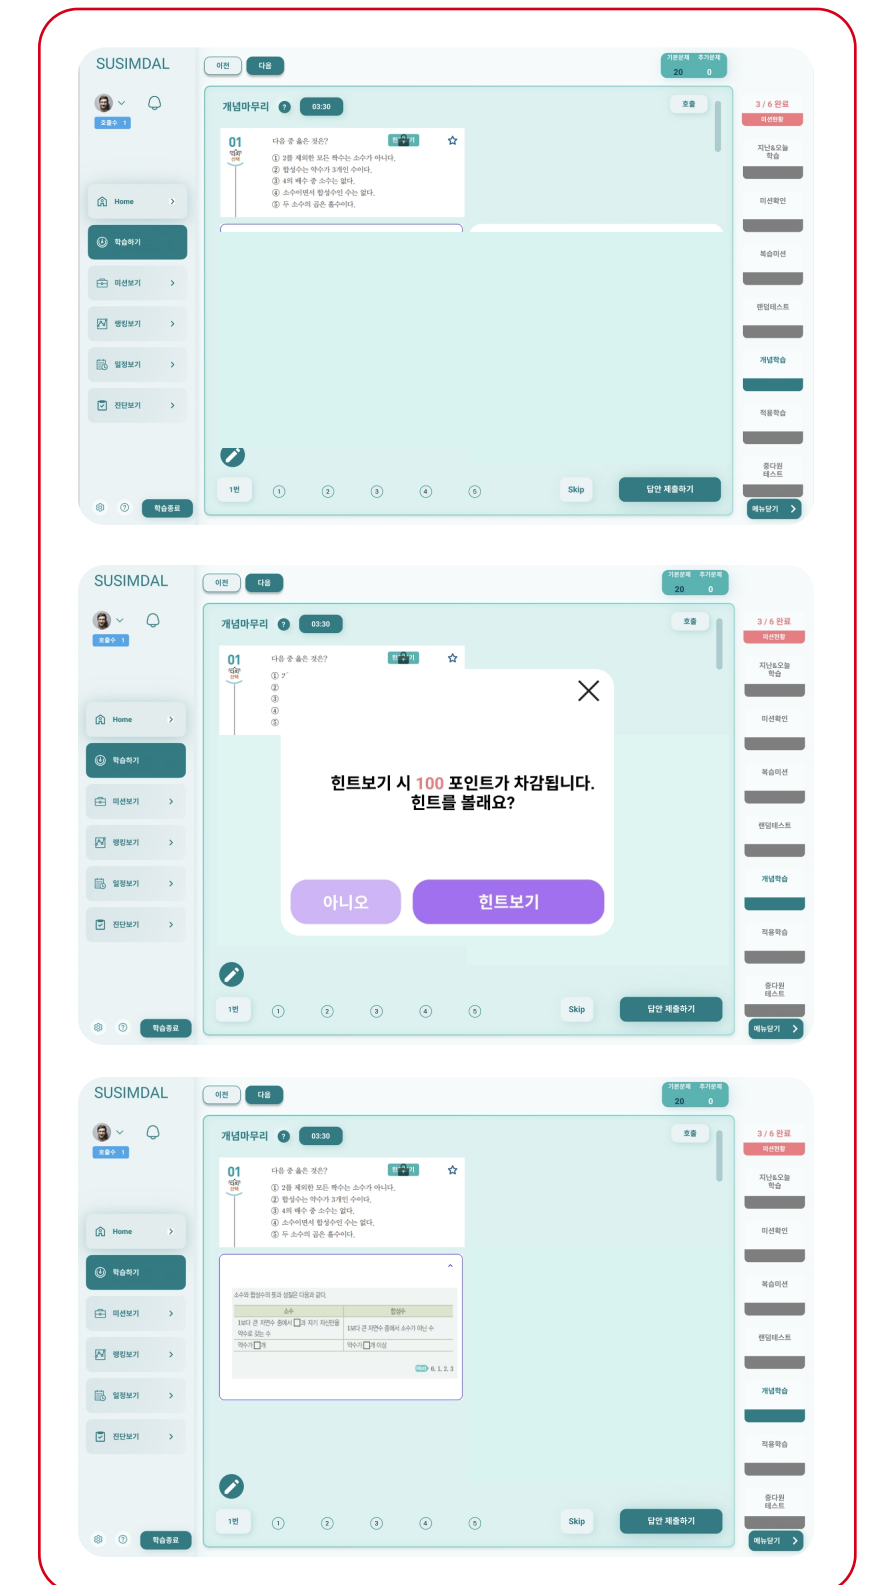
SUSIMDAL

이전 다음

기본문제 추가문제
20 0

호출수 1

Home
학습하기
미션보기
랭킹보기
일정보기
진단보기

개념마무리 ? 03:30

호출

01

다음 중 옳은 것은?

힌트보기

① 2를 제외한 모든 짝수는 소수가 아니다.
② 합성수는 약수가 3개인 수이다.
③ 4의 배수 중 소수는 없다.
④ 소수이면서 합성수인 수는 없다.
⑤ 두 소수의 곱은 홀수이다.

1번 ① ② ③ ④ ⑤ Skip 답안 제출하기

학습종료

3 / 6 완료
미션현황
지난날오늘 학습
미션확인
복습미션
랜덤테스트
개념학습
적용학습
중단원 테스트
메뉴닫기

SUSIMDAL

이전 다음

기본문제 추가문제
20 0

호출수 1

Home
학습하기
미션보기
랭킹보기
일정보기
진단보기

개념마무리 ? 03:30

호출

01

다음 중 옳은 것은?

힌트보기

① 2
②
③
④
⑤

힌트보기 시 100 포인트가 차감됩니다.
힌트를 볼래요?

아니오 힌트보기

1번 ① ② ③ ④ ⑤ Skip 답안 제출하기

학습종료

3 / 6 완료
미션현황
지난날오늘 학습
미션확인
복습미션
랜덤테스트
개념학습
적용학습
중단원 테스트
메뉴닫기

SUSIMDAL

이전 다음

기본문제 추가문제
20 0

호출수 1

Home
학습하기
미션보기
랭킹보기
일정보기
진단보기

개념마무리 ? 03:30

호출

01

다음 중 옳은 것은?

힌트보기

① 2를 제외한 모든 짝수는 소수가 아니다.
② 합성수는 약수가 3개인 수이다.
③ 4의 배수 중 소수는 없다.
④ 소수이면서 합성수인 수는 없다.
⑤ 두 소수의 곱은 홀수이다.

소수와 합성수의 뜻과 성질은 다음과 같다.

| 소수 | 합성수 |
|---|---|
| 1보다 큰 자연수 중에서 □과 자기 자신만을 약수로 갖는 수 | 1보다 큰 자연수 중에서 소수가 아닌 수 |
| 약수가 □개 | 약수가 □개 이상 |

정답 0, 1, 2, 3

1번 ① ② ③ ④ ⑤ Skip 답안 제출하기

학습종료

3 / 6 완료
미션현황
지난날오늘 학습
미션확인
복습미션
랜덤테스트
개념학습
적용학습
중단원 테스트
메뉴닫기